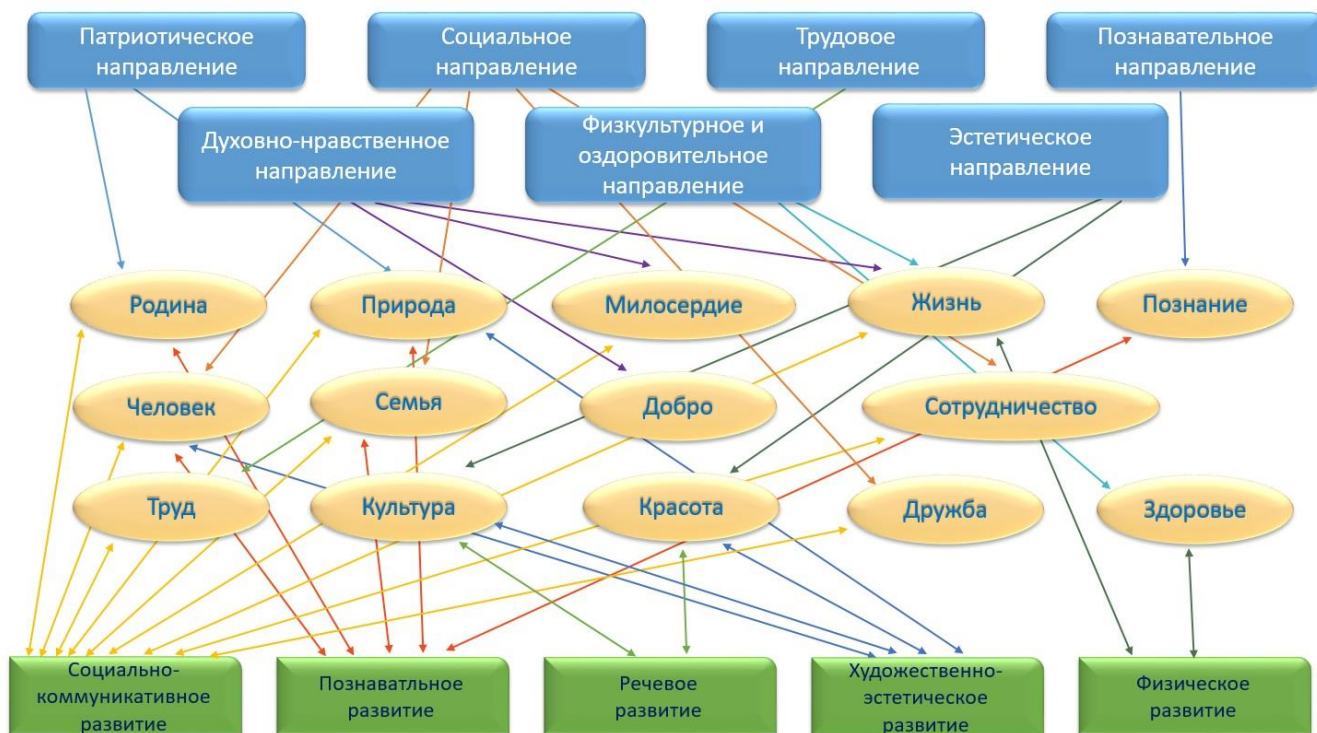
Патриотическое направление

Социальное направление

Трудовое направление

Познавательное направление

Духовно-нравственное направление

Физкультурное и оздоровительное направление

Эстетическое направление

Родина

Природа

Милосердие

Жизнь

Познание

Человек

Семья

Добро

Сотрудничество

Труд

Культура

Красота

Дружба

Здоровье

Социально-коммуникативное развитие

Познаватльное развитие

Речевое развитие

Художественно-эстетическое развитие

Физическое развитие